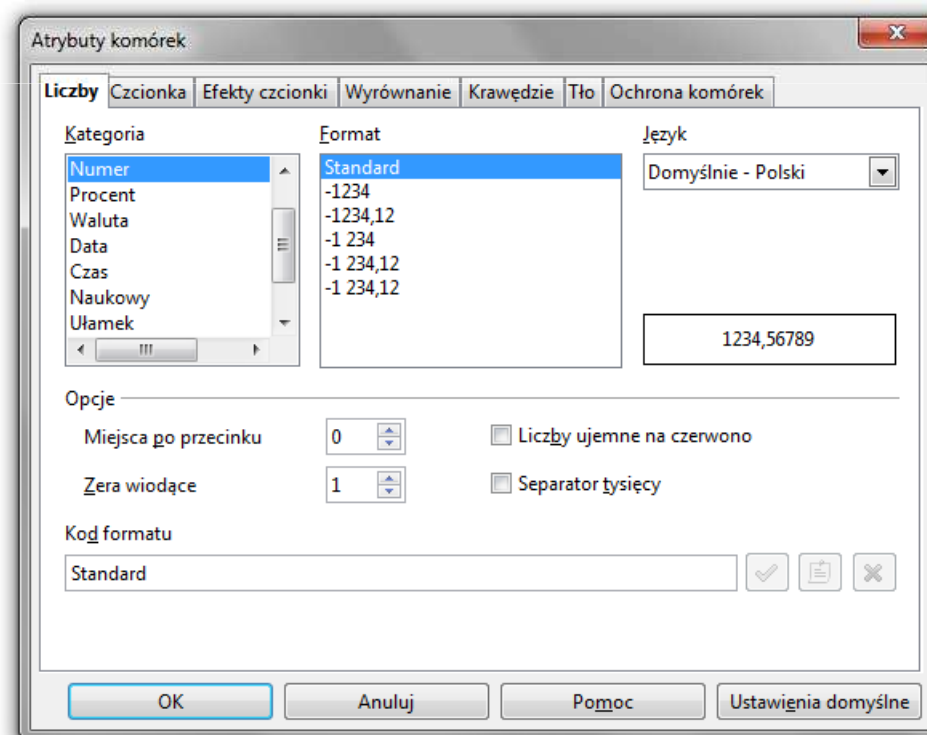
Atrybuty komórek

Liczby | Czcionka | Efekty czcionki | Wyrównanie | Krawędzie | Tło | Ochrona komórek

Kategoria
Numer
Procent
Waluta
Data
Czas
Naukowy
Ułamek

Format
Standard
-1234
-1234,12
-1 234
-1 234,12
-1 234,12

Język
Domyślnie - Polski

1234,56789

Opcje
Miejsca po przecinku 0
Zera wiodące 1
Liczby ujemne na czerwono
Separator tysięcy

Kod formatu
Standard

OK | Anuluj | Pomoc | Ustawienia domyślne